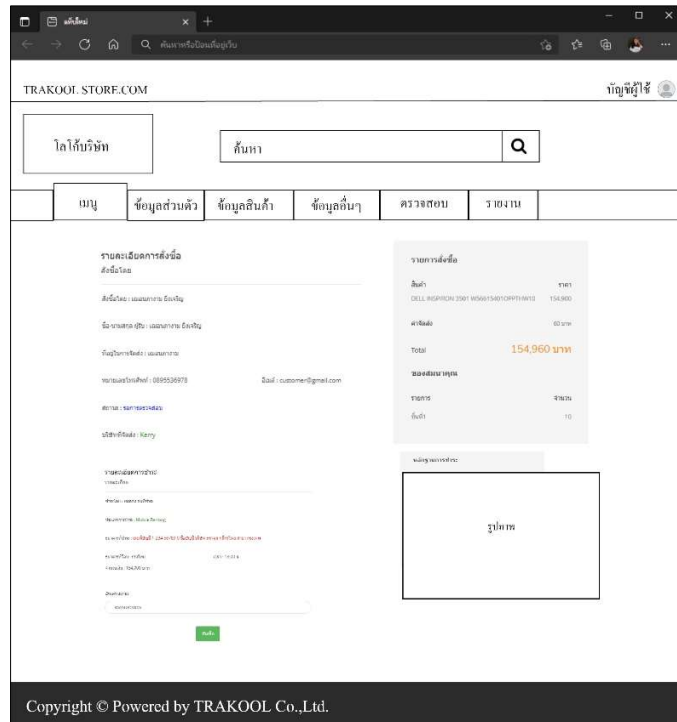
แท็บใหม่

ค้นหาหรือป้อนเว็บ

TRAKOOL. STORE.COM

บัญชีผู้ใช้

โลโก้บริษัท

ค้นหา

เมนู | ข้อมูลส่วนตัว | ข้อมูลสินค้า | ข้อมูลอื่นๆ | ตรวจสอบ | รายงาน

รายละเอียดการสั่งซื้อ
สั่งซื้อโดย

สั่งซื้อโดย : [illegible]

ชื่อ-นามสกุล ผู้รับ : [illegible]

ที่อยู่ในการจัดส่ง : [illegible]

หมายเลขโทรศัพท์ : 0895536978

อีเมล์ : customer@gmail.com

สถานะ : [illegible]

บริษัทที่จัดส่ง : Kerry

รายละเอียดการชำระ
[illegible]

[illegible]

รายการสั่งซื้อ

สินค้า | ราคา
DELL INSPIRON 3501 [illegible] | 154,900

ค่าจัดส่ง | 60 บาท

Total | 154,960 บาท

ของสมนาคุณ

รายการ | จำนวน
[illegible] | 10

หลักฐานการชำระ

รูปภาพ

Copyright © Powered by TRAKOOL Co.,Ltd.